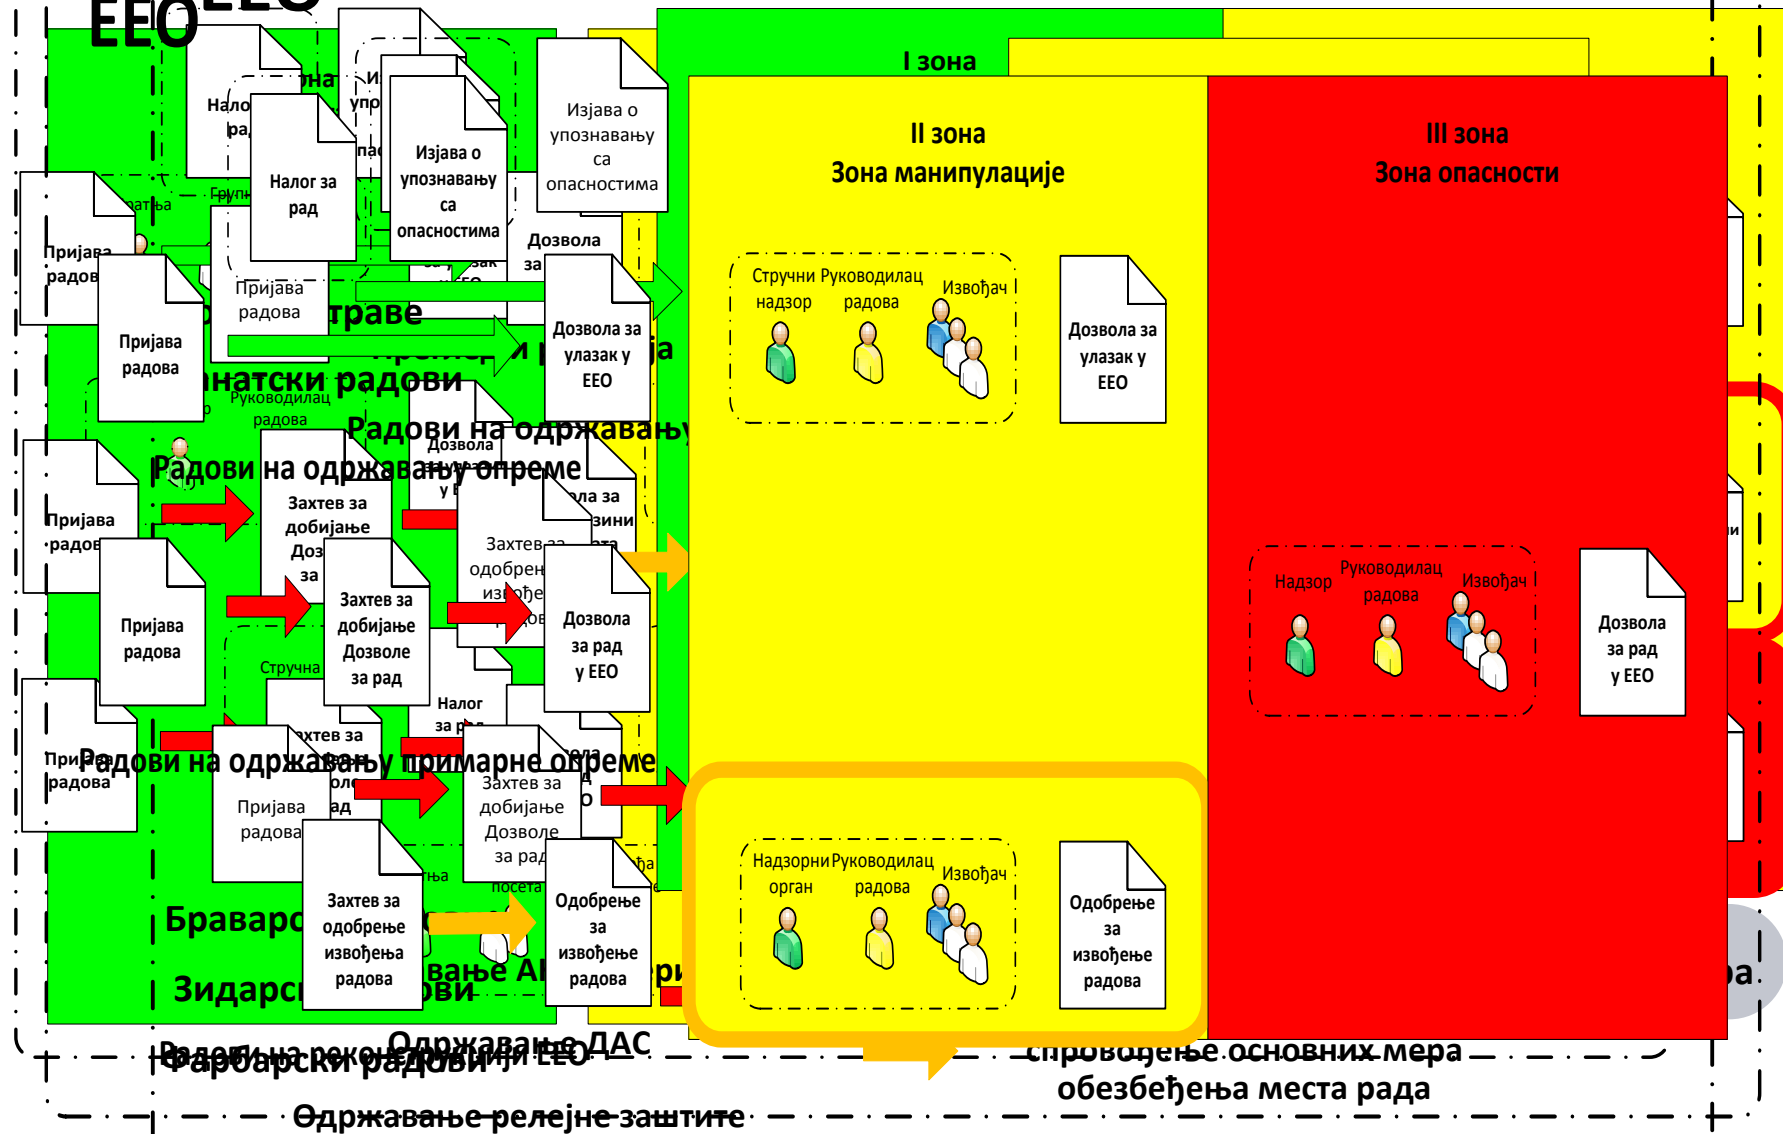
EEO

I зона

Изјава о упознавању са опасностима

Налог за рад

Изјава о упознавању са опасностима

Дозвола за

Пријава радова

Пријава радова

Пријава радова

Дозвола за улазак у ЕЕО

траве

натски радови

Руководилац радова

Радови на одржавању

Радови на одржавању опреме

Дозвола

Захтев за добијање

Пријава радова

Пријава радова

Захтев за добијање Дозволе за рад

Захтев за одобрење извође

Дозвола за рад у ЕЕО

Стручна

Налог за рад

Пријава радова

Радови на одржавању примарне опреме

Пријава радова

Захтев за добијање Дозволе за рад

Захтев за одобрење извођења радова

Одобрење за извођење радова

Браварс

Зидарс

Фарбарски радови

Радови на реконструкцији ЕЕО

Одржавање ДАС

Одржавање релејне заштите

II зона
Зона манипулације

Стручни надзор

Руководилац радова

Извођач

Дозвола за улазак у ЕЕО

Надзорни орган

Руководилац радова

Извођач

Одобрење за извођење радова

III зона
Зона опасности

Надзор

Руководилац радова

Извођач

Дозвола за рад у ЕЕО

спровођење основних мера обезбеђења места рада